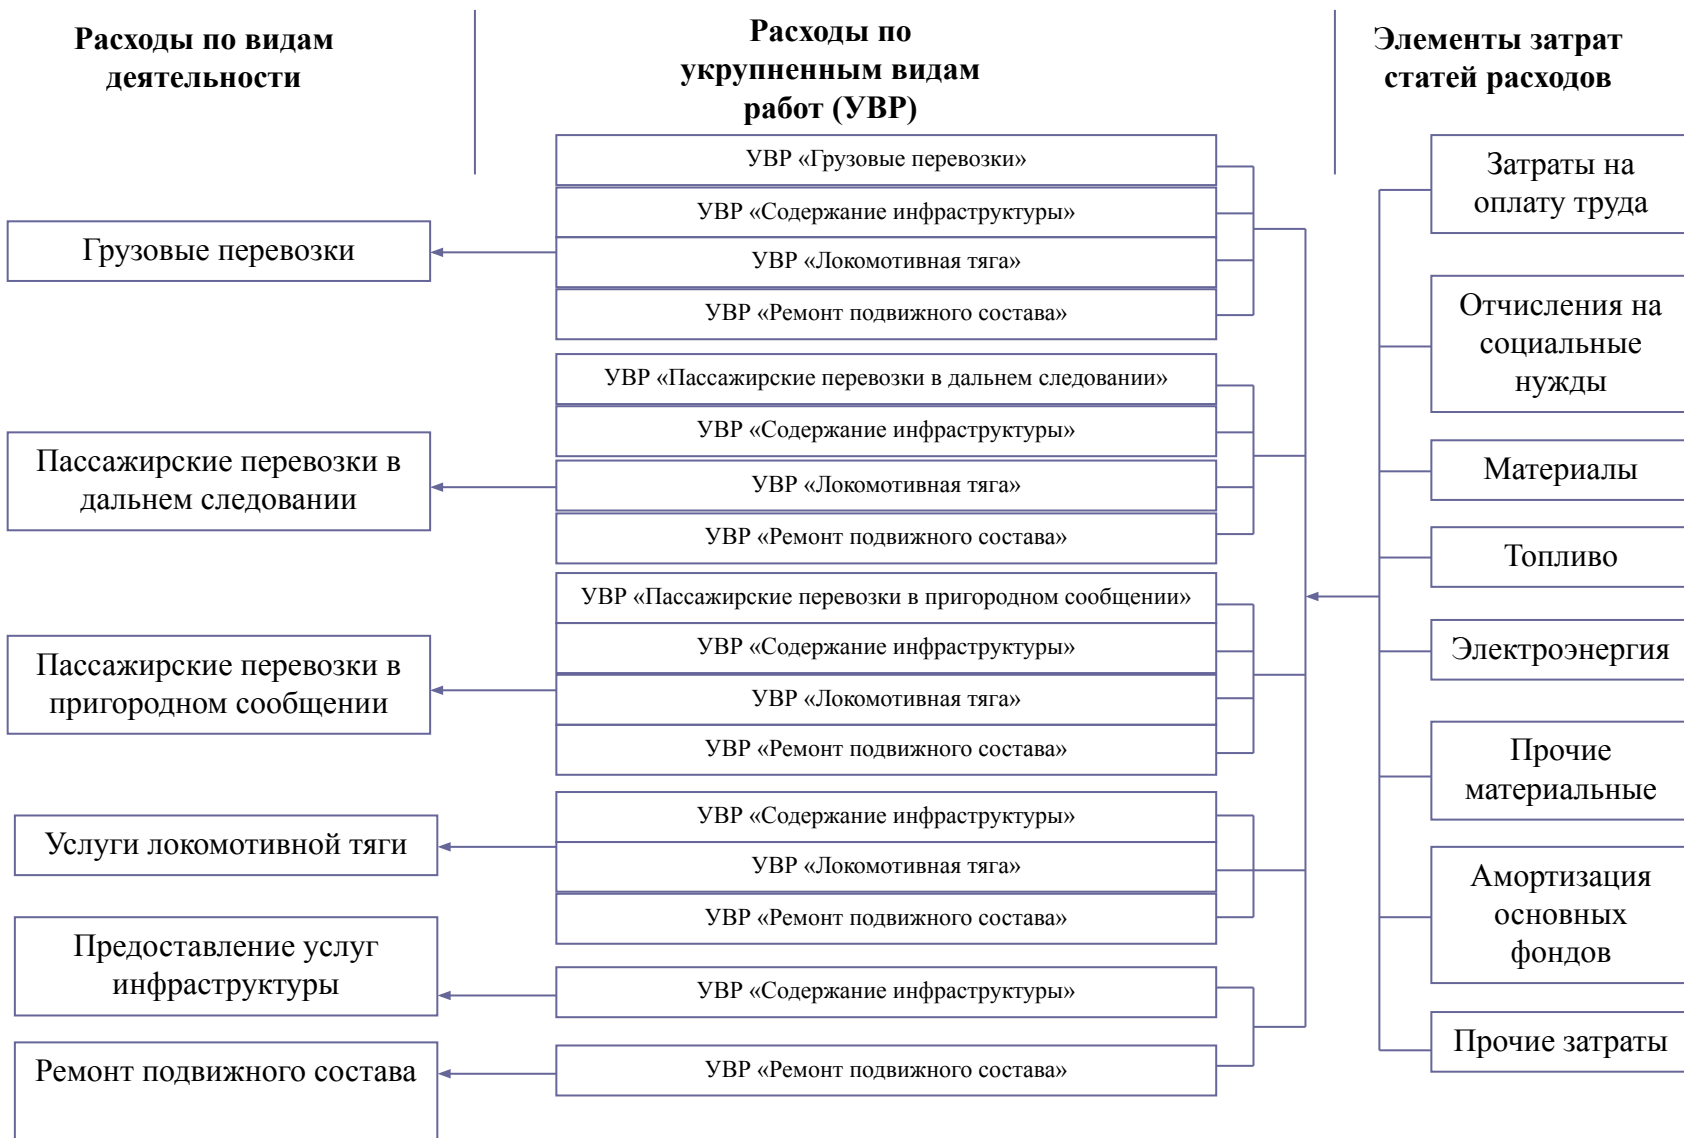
Расходы по видам деятельности

Расходы по укрупненным видам работ (УВР)

Элементы затрат статей расходов

УВР «Грузовые перевозки»
УВР «Содержание инфраструктуры»
УВР «Локомотивная тяга»
УВР «Ремонт подвижного состава»

Грузовые перевозки

УВР «Пассажирские перевозки в дальнем следовании»
УВР «Содержание инфраструктуры»
УВР «Локомотивная тяга»
УВР «Ремонт подвижного состава»

Пассажирские перевозки в дальнем следовании

УВР «Пассажирские перевозки в пригородном сообщении»
УВР «Содержание инфраструктуры»
УВР «Локомотивная тяга»
УВР «Ремонт подвижного состава»

Пассажирские перевозки в пригородном сообщении

УВР «Содержание инфраструктуры»
УВР «Локомотивная тяга»
УВР «Ремонт подвижного состава»

Услуги локомотивной тяги

УВР «Содержание инфраструктуры»

Предоставление услуг инфраструктуры

УВР «Ремонт подвижного состава»

Ремонт подвижного состава

Затраты на оплату труда

Отчисления на социальные нужды

Материалы

Топливо

Электроэнергия

Прочие материальные

Амортизация основных фондов

Прочие затраты